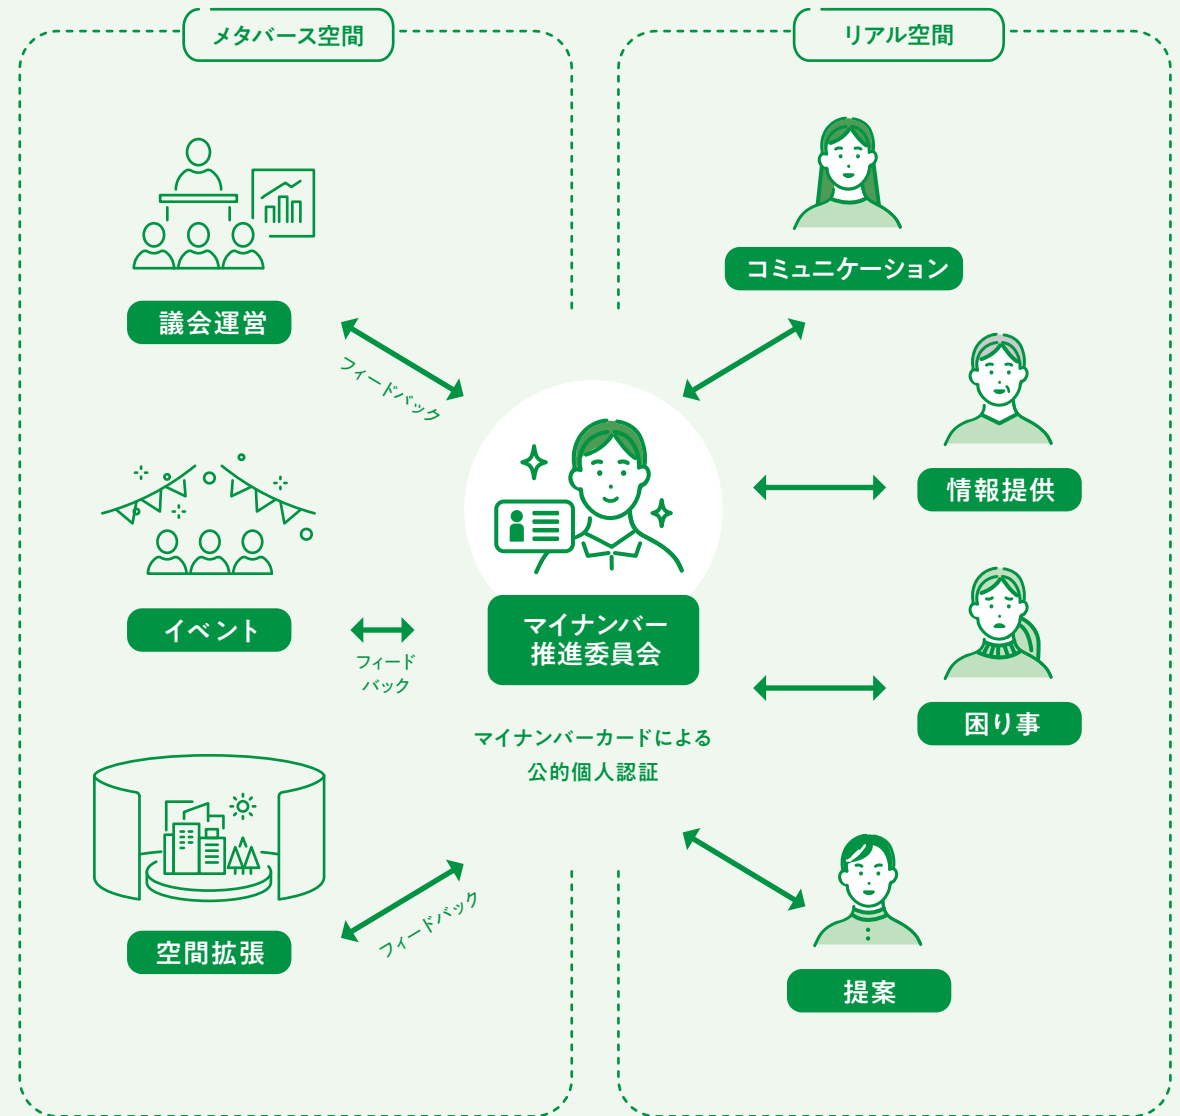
メタバース空間

リアル空間

議会運営

フィードバック

イベント

フィードバック

空間拡張

フィードバック

マイナンバー推進委員会

マイナンバーカードによる公的個人認証

コミュニケーション

情報提供

困り事

提案